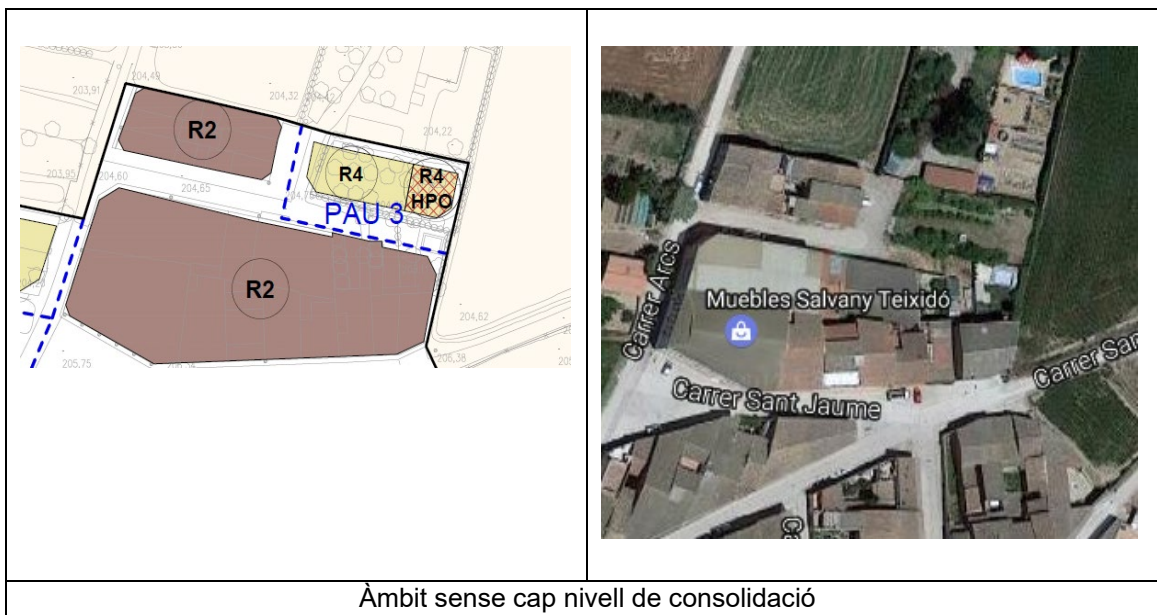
| | |
|---|---|
| 203,91 204,49 204,32 204,22 R2 203,95 204,60 204,65 R4 R4 HPO PAU 3 R2 204,62 205,75 206,38 205 | Carrer Arcs Muebles Salvany Teixidó Carrer Sant Jaume Carrer Sa |
| Àmbit sense cap nivell de consolidació | |